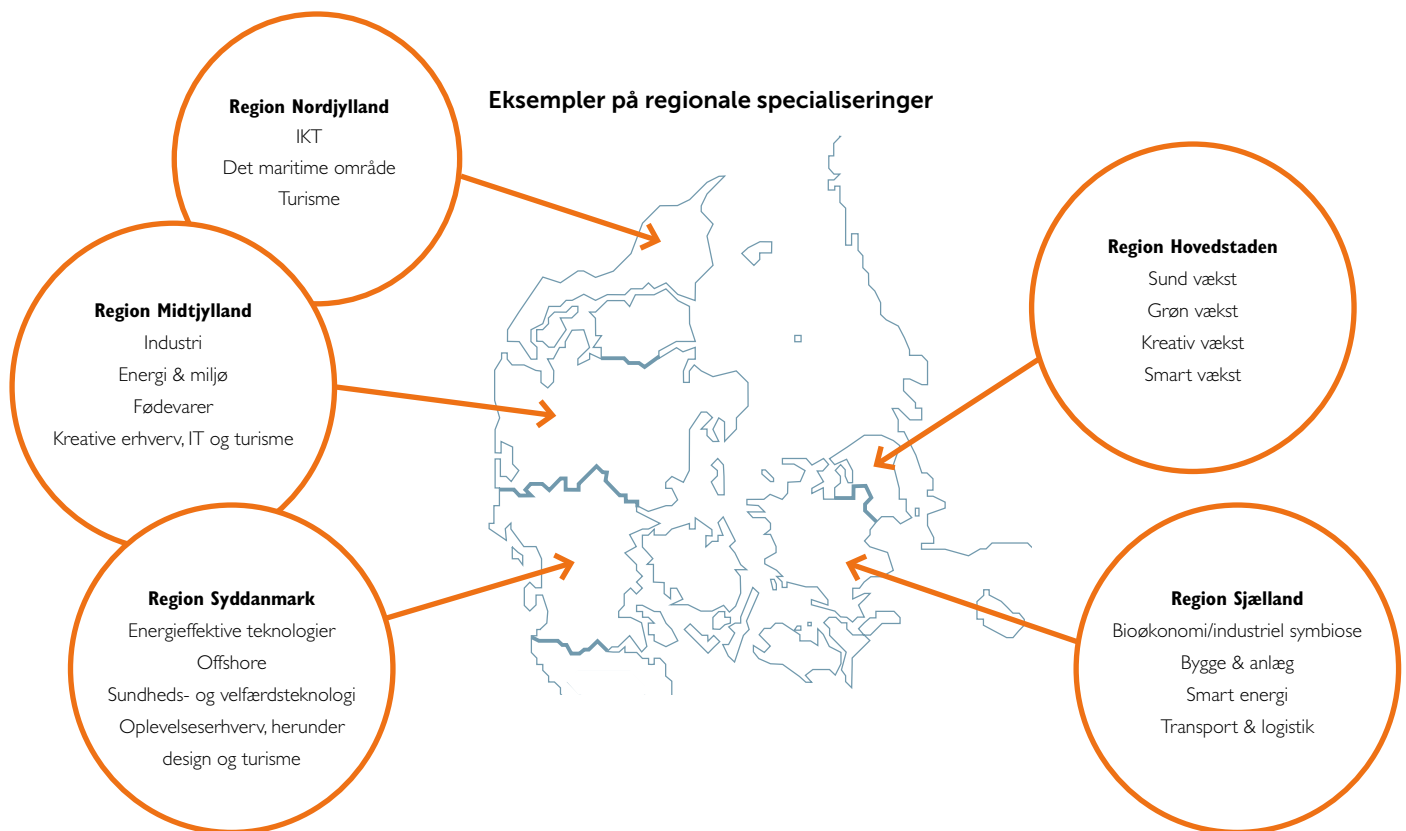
Eksempler på regionale specialiseringer

Region Nordjylland
IKT
Det maritime område
Turisme

Region Midtjylland
Industri
Energi & miljø
Fødevarer
Kreative erhverv, IT og turisme

Region Syddanmark
Energieffektive teknologier
Offshore
Sundheds- og velfærdsteknologi
Oplevelseserhverv, herunder design og turisme

Region Hovedstaden
Sund vækst
Grøn vækst
Kreativ vækst
Smart vækst

Region Sjælland
Bioøkonomi/industriel symbiose
Bygge & anlæg
Smart energi
Transport & logistik